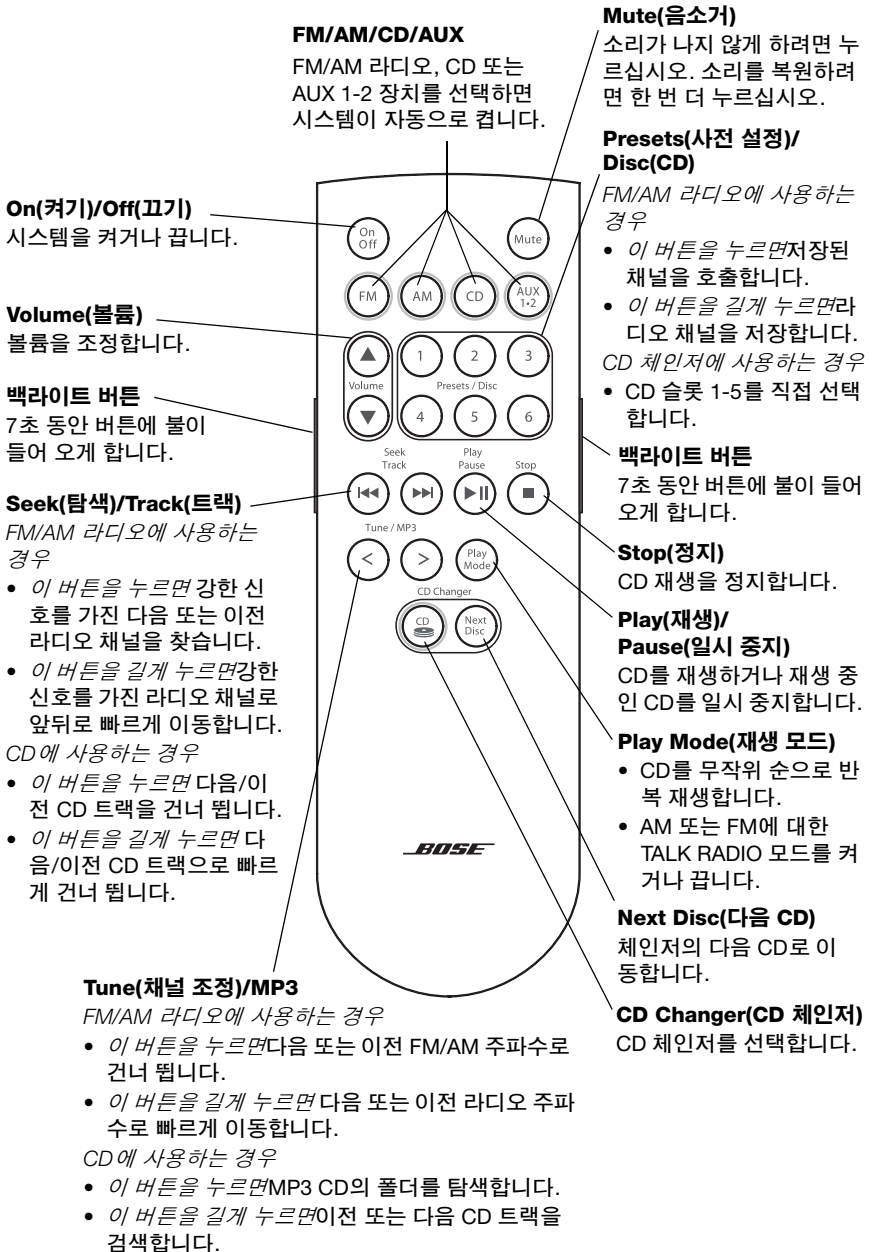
FM/AM/CD/AUX
FM/AM 라디오, CD 또는 AUX 1-2 장치를 선택하면 시스템이 자동으로 켜집니다.

Mute(음소거)
소리가 나지 않게 하려면 누르십시오. 소리를 복원하려면 한 번 더 누르십시오.

Presets(사전 설정)/ Disc(CD)
FM/AM 라디오에 사용하는 경우
• 이 버튼을 누르면저장된 채널을 호출합니다.
• 이 버튼을 길게 누르면라디오 채널을 저장합니다.
CD 체인저에 사용하는 경우
• CD 슬롯 1-5를 직접 선택합니다.

On(켜기)/Off(끄기)
시스템을 켜거나 끕니다.

Volume(볼륨)
볼륨을 조정합니다.

백라이트 버튼
7초 동안 버튼에 불이 들어 오게 합니다.

Seek(탐색)/Track(트랙)
FM/AM 라디오에 사용하는 경우
• 이 버튼을 누르면 강한 신호를 가진 다음 또는 이전 라디오 채널을 찾습니다.
• 이 버튼을 길게 누르면강한 신호를 가진 라디오 채널로 앞뒤로 빠르게 이동합니다.
CD에 사용하는 경우
• 이 버튼을 누르면 다음/이전 CD 트랙을 건너 뜁니다.
• 이 버튼을 길게 누르면 다음/이전 CD 트랙으로 빠르게 건너 뜁니다.

On Off
Mute
FM
AM
CD
AUX 1•2
1
2
3
Volume
Presets / Disc
4
5
6
Seek Track
Play Pause
Stop
Tune / MP3
<
>
Play Mode
CD Changer
CD
Next Disc
BOSE

백라이트 버튼
7초 동안 버튼에 불이 들어오게 합니다.

Stop(정지)
CD 재생을 정지합니다.

Play(재생)/ Pause(일시 중지)
CD를 재생하거나 재생 중인 CD를 일시 중지합니다.

Play Mode(재생 모드)
• CD를 무작위 순으로 반복 재생합니다.
• AM 또는 FM에 대한 TALK RADIO 모드를 켜거나 끕니다.

Next Disc(다음 CD)
체인저의 다음 CD로 이동합니다.

CD Changer(CD 체인저)
CD 체인저를 선택합니다.

Tune(채널 조정)/MP3
FM/AM 라디오에 사용하는 경우
• 이 버튼을 누르면다음 또는 이전 FM/AM 주파수로 건너 뜁니다.
• 이 버튼을 길게 누르면 다음 또는 이전 라디오 주파수로 빠르게 이동합니다.
CD에 사용하는 경우
• 이 버튼을 누르면MP3 CD의 폴더를 탐색합니다.
• 이 버튼을 길게 누르면이전 또는 다음 CD 트랙을 검색합니다.